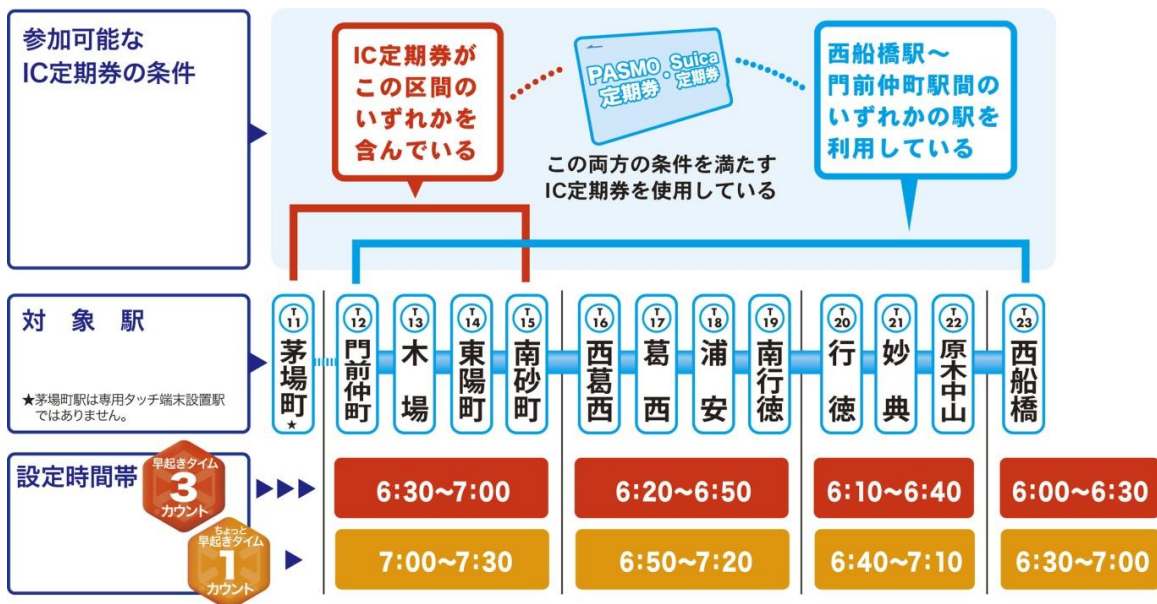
参加可能な
IC定期券の条件

IC定期券が
この区間の
いずれかを
含んでいる

PASMO・Suica
定期券・定期券

西船橋駅～
門前仲町駅間の
いずれかの駅を
利用している

この両方の条件を満たす
IC定期券を使用している

対象駅

★茅場町駅は専用タッチ端末設置駅ではありません。

T11 茅場町★
T12 門前仲町
T13 木場
T14 東陽町
T15 南砂町
T16 西葛西
T17 葛西
T18 浦安
T19 南行徳
T20 行徳
T21 妙典
T22 原木中山
T23 西船橋

設定時間帯

早起きタイム 3 カウント

6:30~7:00
6:20~6:50
6:10~6:40
6:00~6:30

ちょっと早起きタイム 1 カウント

7:00~7:30
6:50~7:20
6:40~7:10
6:30~7:00